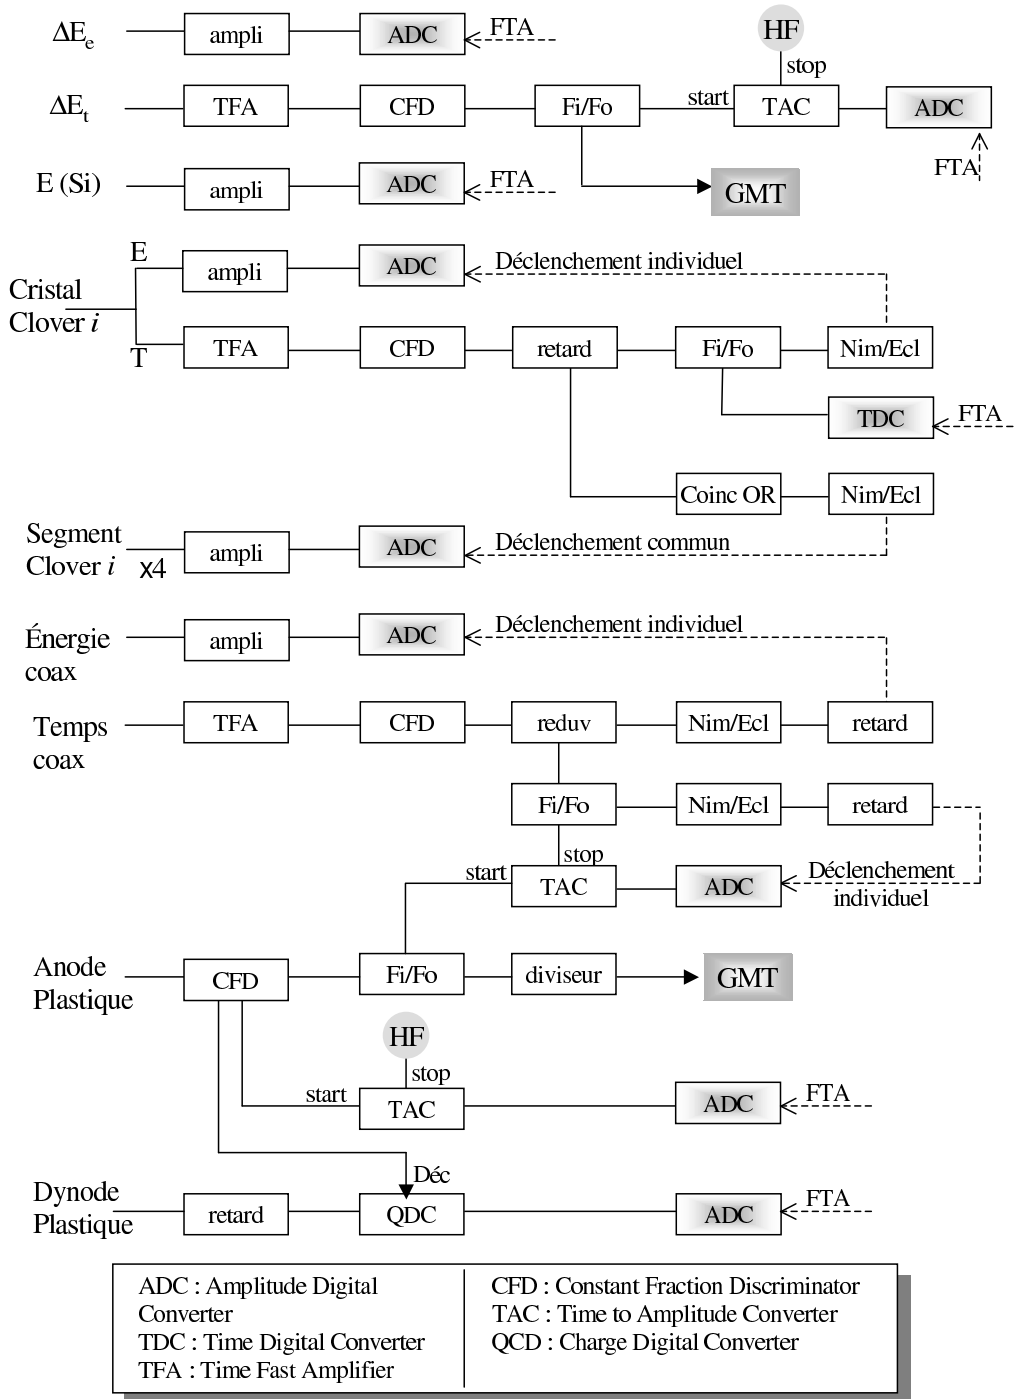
$\Delta E_e$ ampli ADC FTA

HF stop

$\Delta E_t$ TFA CFD Fi/Fo start TAC ADC

FTA

E (Si) ampli ADC FTA GMT

E

Cristal Clover *i* ampli ADC Déclenchement individuel

T TFA CFD retard Fi/Fo Nim/Ecl

TDC FTA

Coinc OR Nim/Ecl

Segment Clover *i* x4 ampli ADC Déclenchement commun

Énergie coax ampli ADC Déclenchement individuel

Temps coax TFA CFD reduv Nim/Ecl retard

Fi/Fo Nim/Ecl retard

stop

start TAC ADC Déclenchement individuel

Anode Plastique CFD Fi/Fo diviseur GMT

HF

stop

start TAC ADC FTA

Déc

Dynode Plastique retard QDC ADC FTA

ADC : Amplitude Digital Converter
TDC : Time Digital Converter
TFA : Time Fast Amplifier

CFD : Constant Fraction Discriminator
TAC : Time to Amplitude Converter
QCD : Charge Digital Converter